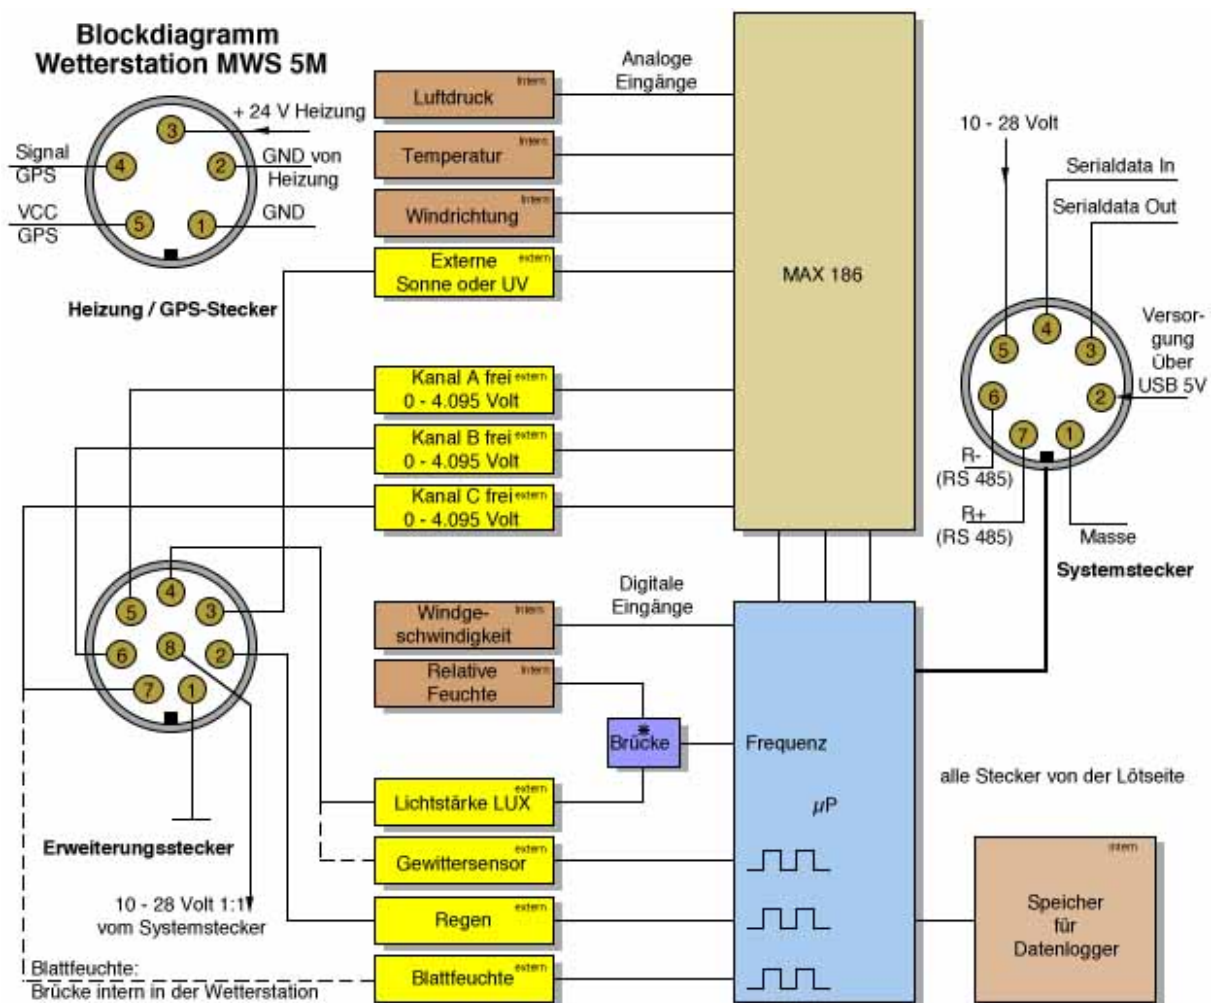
Blockdiagramm
Wetterstation MWS 5M

+ 24 V Heizung
Signal GPS
GND von Heizung
VCC GPS
GND
3
4
2
5
1

Heizung / GPS-Stecker

Luftdruck intern
Temperatur intern
Windrichtung intern
Externe Sonne oder UV extern
Kanal A frei extern 0 - 4.095 Volt
Kanal B frei extern 0 - 4.095 Volt
Kanal C frei extern 0 - 4.095 Volt

Analoge Eingänge

MAX 186

10 - 28 Volt
Serialdata In
Serialdata Out
Versorgung Über USB 5V
R- (RS 485)
R+ (RS 485)
Masse
Systemstecker
5
4
3
6
2
7
1

4
5
3
6
8
2
7
1

Erweiterungsstecker

10 - 28 Volt 1:1 vom Systemstecker

Digitale Eingänge
Windgeschwindigkeit intern
Relative Feuchte intern
Brücke
Frequenz
Lichtstärke LUX extern
$\mu P$
Gewittersensor extern
Regen extern
Blattfeuchte extern

alle Stecker von der Lötseite

intern
Speicher für Datenlogger

Blattfeuchte:
Brücke intern in der Wetterstation